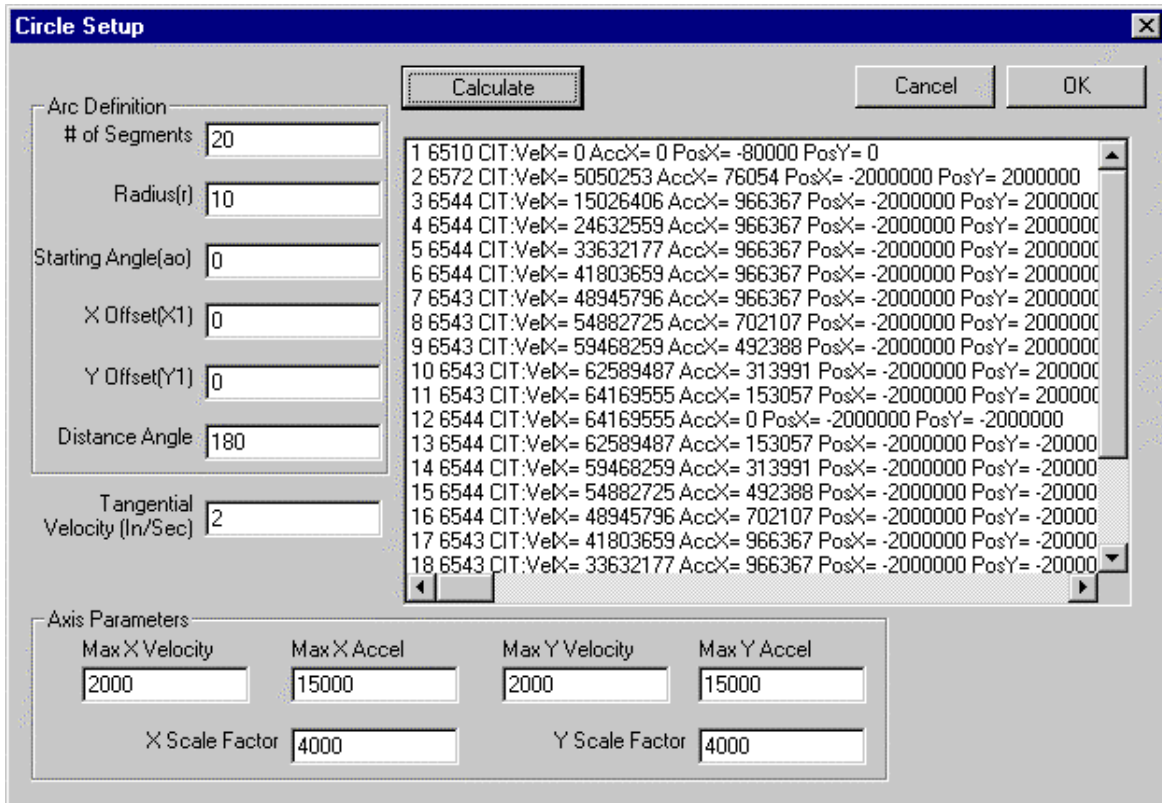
Circle Setup

Calculate

Cancel

OK

Arc Definition

# of Segments 20

Radius(r) 10

Starting Angle(ao) 0

X Offset(X1) 0

Y Offset(Y1) 0

Distance Angle 180

Tangential Velocity (In/Sec) 2

1 6510 CIT:VelX= 0 AccX= 0 PosX= -80000 PosY= 0
2 6572 CIT:VelX= 5050253 AccX= 76054 PosX= -2000000 PosY= 2000000
3 6544 CIT:VelX= 15026406 AccX= 966367 PosX= -2000000 PosY= 200000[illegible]
4 6544 CIT:VelX= 24632559 AccX= 966367 PosX= -2000000 PosY= 200000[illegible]
5 6544 CIT:VelX= 33632177 AccX= 966367 PosX= -2000000 PosY= 200000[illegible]
6 6544 CIT:VelX= 41803659 AccX= 966367 PosX= -2000000 PosY= 200000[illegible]
7 6543 CIT:VelX= 48945796 AccX= 966367 PosX= -2000000 PosY= 200000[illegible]
8 6543 CIT:VelX= 54882725 AccX= 702107 PosX= -2000000 PosY= 200000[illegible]
9 6543 CIT:VelX= 59468259 AccX= 492388 PosX= -2000000 PosY= 200000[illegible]
10 6543 CIT:VelX= 62589487 AccX= 313991 PosX= -2000000 PosY= 20000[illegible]
11 6543 CIT:VelX= 64169555 AccX= 153057 PosX= -2000000 PosY= 20000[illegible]
12 6544 CIT:VelX= 64169555 AccX= 0 PosX= -2000000 PosY= -2000000
13 6544 CIT:VelX= 62589487 AccX= 153057 PosX= -2000000 PosY= -20000
14 6544 CIT:VelX= 59468259 AccX= 313991 PosX= -2000000 PosY= -20000
15 6544 CIT:VelX= 54882725 AccX= 492388 PosX= -2000000 PosY= -20000
16 6544 CIT:VelX= 48945796 AccX= 702107 PosX= -2000000 PosY= -20000
17 6543 CIT:VelX= 41803659 AccX= 966367 PosX= -2000000 PosY= -20000
18 6543 CIT:VelX= 33632177 AccX= 966367 PosX= -2000000 PosY= -20000

Axis Parameters

Max X Velocity 2000

Max X Accel 15000

Max Y Velocity 2000

Max Y Accel 15000

X Scale Factor 4000

Y Scale Factor 4000